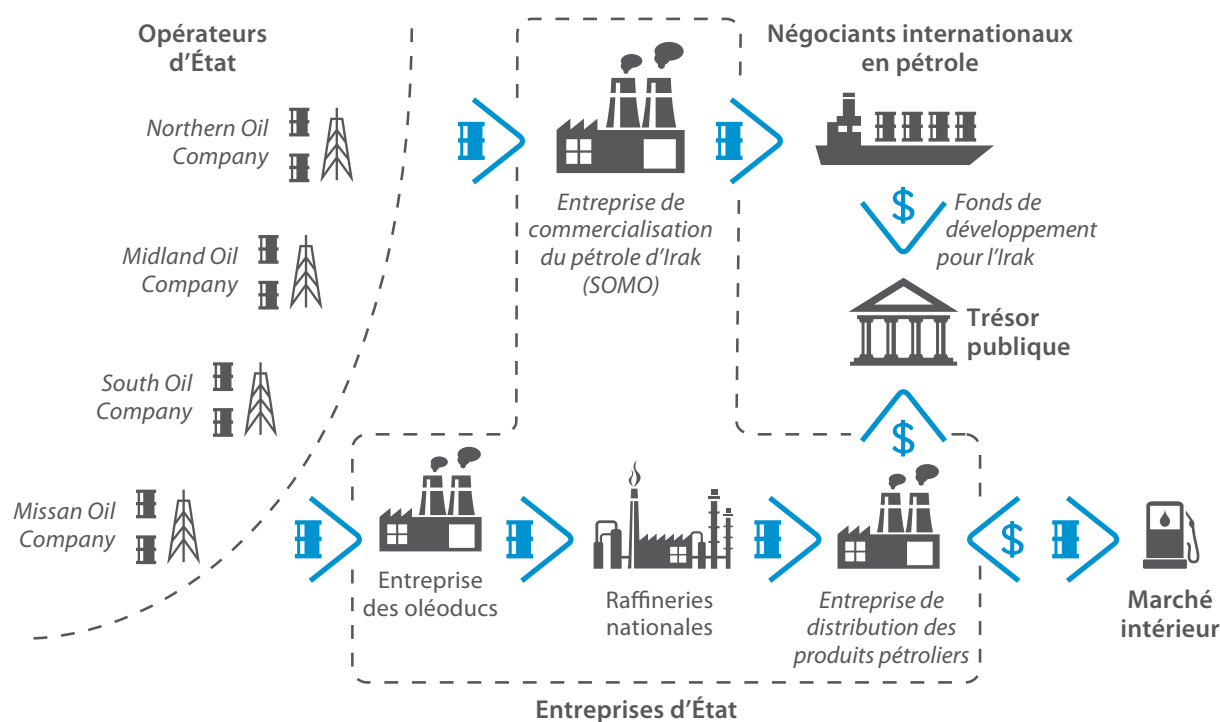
Opérateurs d'État

Northern Oil Company

Midland Oil Company

South Oil Company

Missan Oil Company

Entreprise de commercialisation du pétrole d'Irak (SOMO)

Négociants internationaux en pétrole

$

Fonds de développement pour l'Irak

Trésor publique

$

Entreprise des oléoducs

Raffineries nationales

Entreprise de distribution des produits pétroliers

$

Marché intérieur

Entreprises d'État